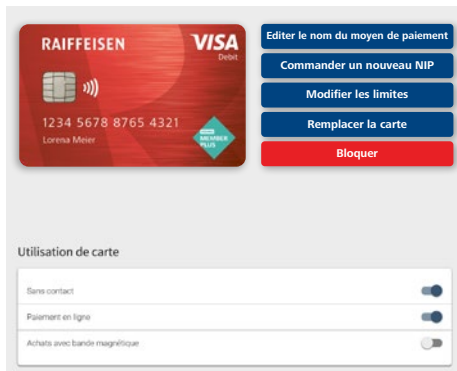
RAIFFEISEN
VISA
Debit
1234 5678 8765 4321
Lorena Meier
MEMBER PLUS

Editer le nom du moyen de paiement
Commander un nouveau NIP
Modifier les limites
Remplacer la carte
Bloquer

Utilisation de carte

Sans contact
Paiement en ligne
Achats avec bande magnétique